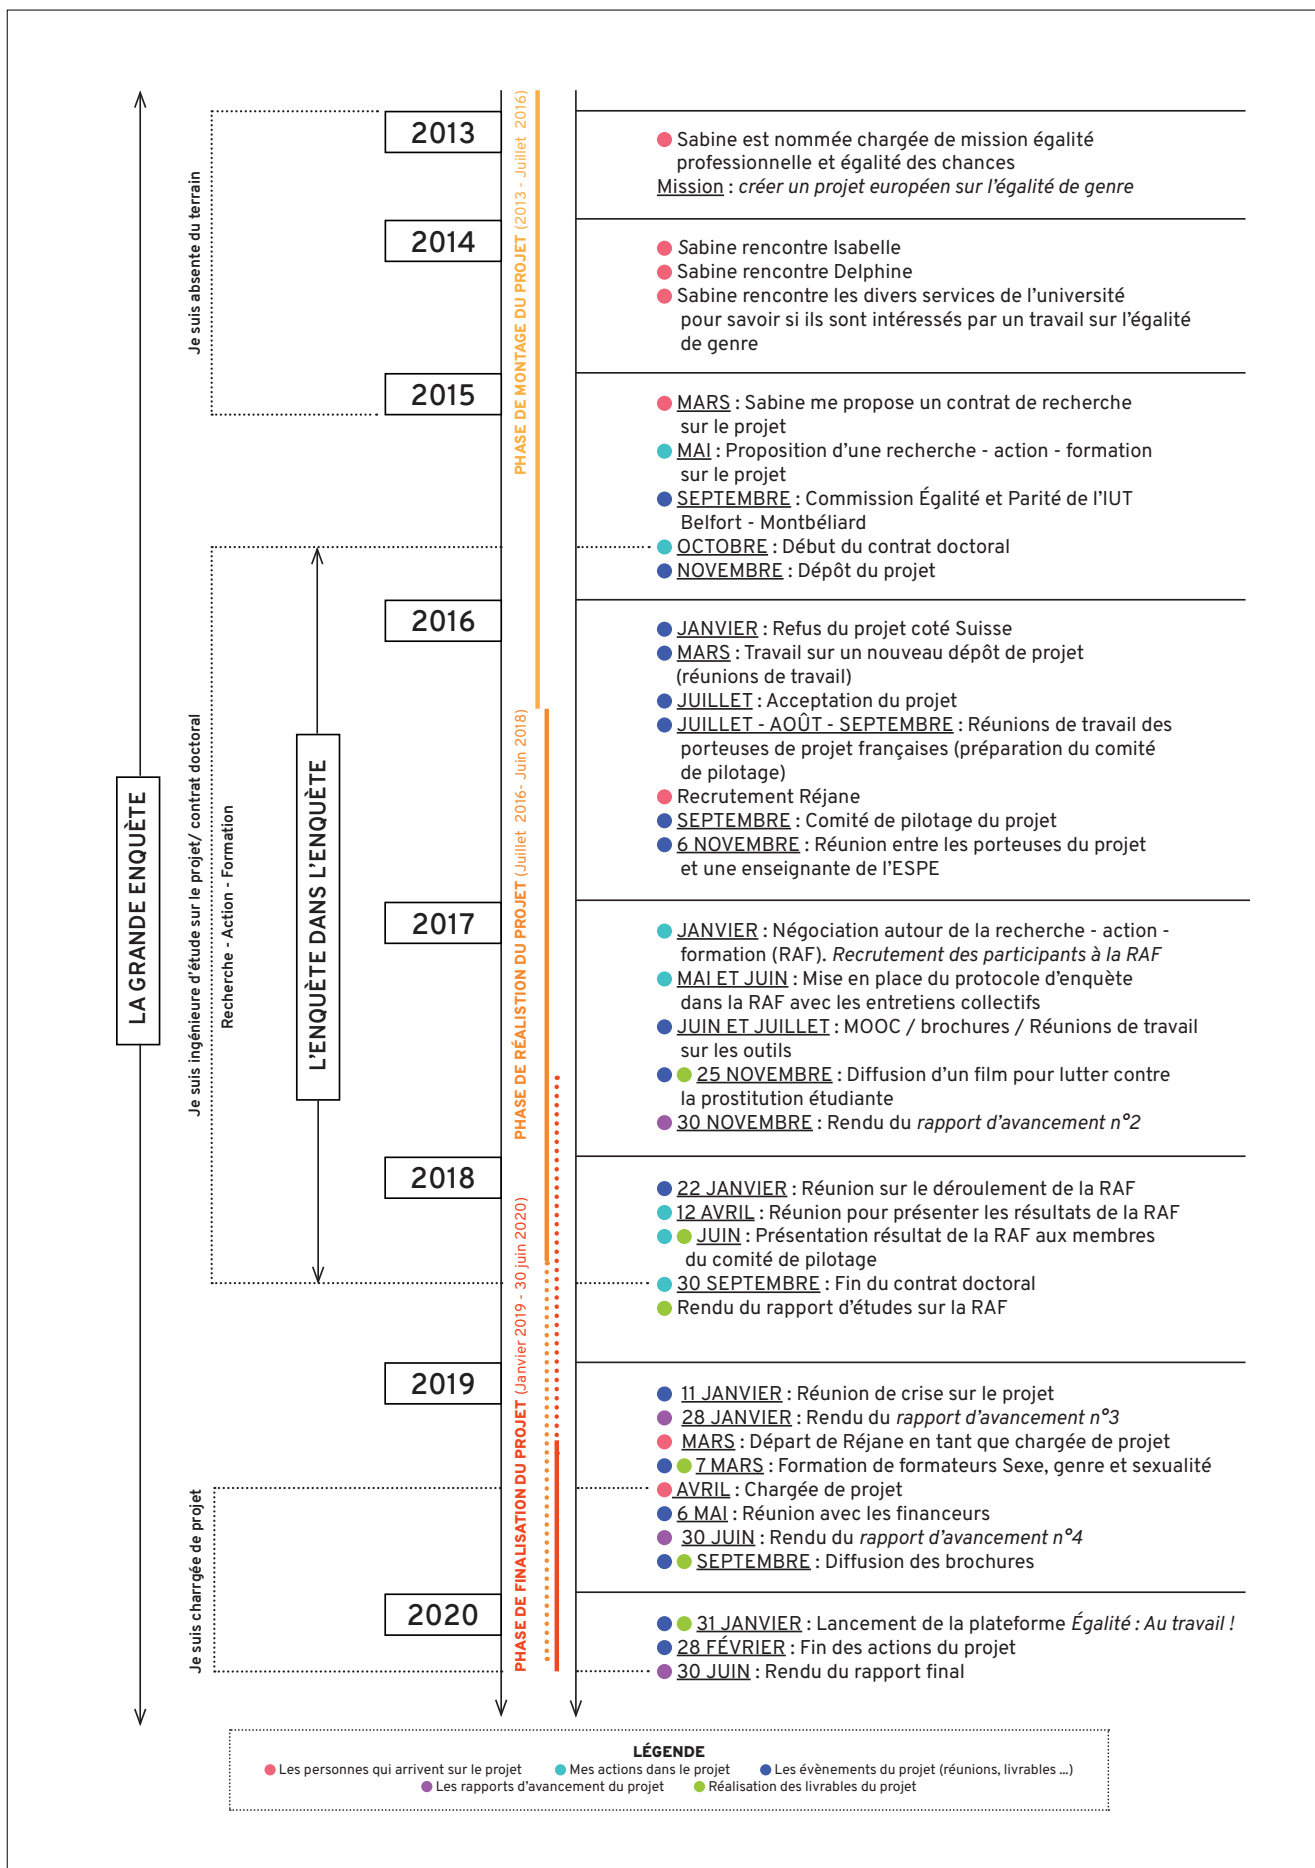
LA GRANDE ENQUÊTE

Je suis absente du terrain

Je suis ingénieure d'étude sur le projet/ contrat doctoral

Recherche - Action - Formation

L'ENQUÊTE DANS L'ENQUÊTE

Je suis chargée de projet

PHASE DE MONTAGE DU PROJET (2013 - Juillet 2016)

PHASE DE RÉALISTION DU PROJET (Juillet 2016- Juin 2018)

PHASE DE FINALISATION DU PROJET (Janvier 2019 - 30 juin 2020)

2013

Sabine est nommée chargée de mission égalité professionnelle et égalité des chances
Mission : créer un projet européen sur l'égalité de genre

2014

Sabine rencontre Isabelle
Sabine rencontre Delphine
Sabine rencontre les divers services de l'université pour savoir si ils sont intéressés par un travail sur l'égalité de genre

2015

MARS : Sabine me propose un contrat de recherche sur le projet
MAI : Proposition d'une recherche - action - formation sur le projet
SEPTEMBRE : Commission Égalité et Parité de l'IUT Belfort - Montbéliard
OCTOBRE : Début du contrat doctoral
NOVEMBRE : Dépôt du projet

2016

JANVIER : Refus du projet coté Suisse
MARS : Travail sur un nouveau dépôt de projet (réunions de travail)
JUILLET : Acceptation du projet
JUILLET - AOÛT - SEPTEMBRE : Réunions de travail des porteuses de projet françaises (préparation du comité de pilotage)
Recrutement Réjane
SEPTEMBRE : Comité de pilotage du projet
6 NOVEMBRE : Réunion entre les porteuses du projet et une enseignante de l'ESPE

2017

JANVIER : Négociation autour de la recherche - action - formation (RAF). Recrutement des participants à la RAF
MAI ET JUIN : Mise en place du protocole d'enquète dans la RAF avec les entretiens collectifs
JUIN ET JUILLET : MOOC / brochures / Réunions de travail sur les outils
25 NOVEMBRE : Diffusion d'un film pour lutter contre la prostitution étudiante
30 NOVEMBRE : Rendu du rapport d'avancement n°2

2018

22 JANVIER : Réunion sur le déroulement de la RAF
12 AVRIL : Réunion pour présenter les résultats de la RAF
JUIN : Présentation résultat de la RAF aux membres du comité de pilotage
30 SEPTEMBRE : Fin du contrat doctoral
Rendu du rapport d'études sur la RAF

2019

11 JANVIER : Réunion de crise sur le projet
28 JANVIER : Rendu du rapport d'avancement n°3
MARS : Départ de Réjane en tant que chargée de projet
7 MARS : Formation de formateurs Sexe, genre et sexualité
AVRIL : Chargée de projet
6 MAI : Réunion avec les financeurs
30 JUIN : Rendu du rapport d'avancement n°4
SEPTEMBRE : Diffusion des brochures

2020

31 JANVIER : Lancement de la plateforme Égalité : Au travail !
28 FÉVRIER : Fin des actions du projet
30 JUIN : Rendu du rapport final

LÉGENDE
Les personnes qui arrivent sur le projet
Mes actions dans le projet
Les évènements du projet (réunions, livrables ...)
Les rapports d'avancement du projet
Réalisation des livrables du projet